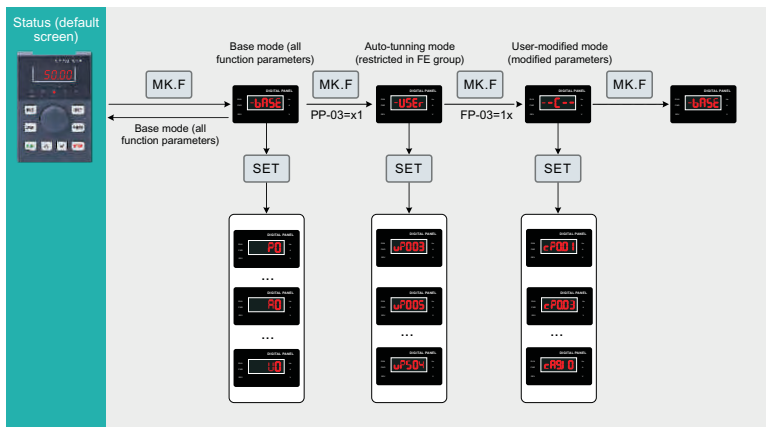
Status (default screen)

50.00

MK.F

Base mode (all function parameters)

-bASE

DIGITAL PANEL

Base mode (all function parameters)

MK.F

PP-03=x1

Auto-tunning mode (restricted in FE group)

-USEr

MK.F

FP-03=1x

User-modified mode (modified parameters)

--C--

MK.F

-bASE

SET

SET

SET

P0

...

A0

...

U0

uP003

uP005

...

uP504

cP001

cP003

...

cA910